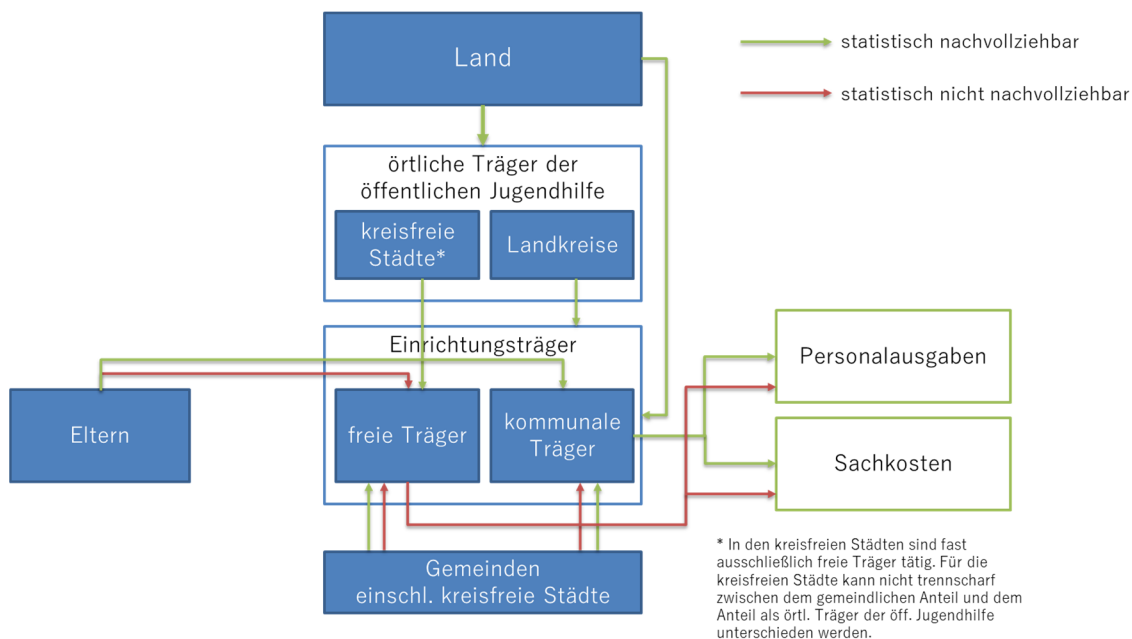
Land

statistisch nachvollziehbar

statistisch nicht nachvollziehbar

örtliche Träger der öffentlichen Jugendhilfe

kreisfreie Städte*

Landkreise

Einrichtungsträger

Eltern

freie Träger

kommunale Träger

Personalausgaben

Sachkosten

Gemeinden einschl. kreisfreie Städte

* In den kreisfreien Städten sind fast ausschließlich freie Träger tätig. Für die kreisfreien Städte kann nicht trennscharf zwischen dem gemeindlichen Anteil und dem Anteil als örtl. Träger der öff. Jugendhilfe unterschieden werden.